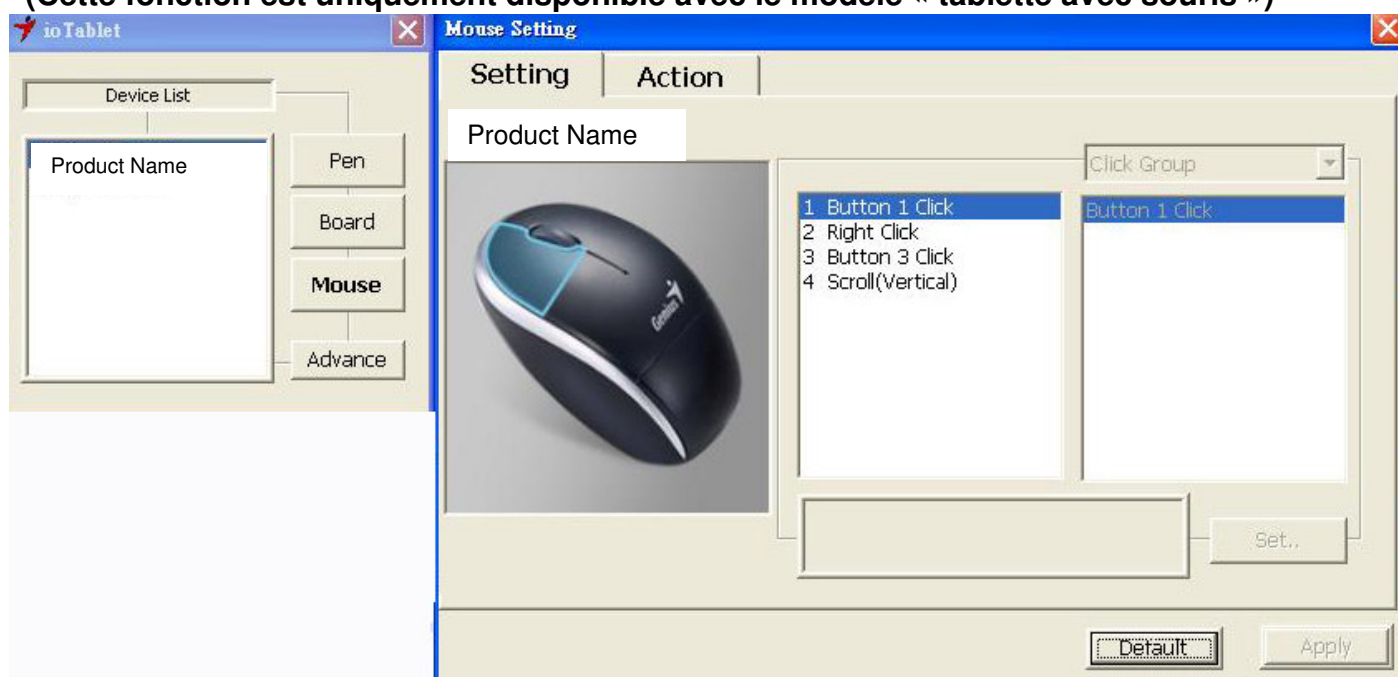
(Cette fonction est uniquement disponible avec le modèle « tablette avec souris »)

ioTablet

Device List

Product Name

Pen

Board

Mouse

Advance

Mouse Setting

Setting

Action

Product Name

Genius

Click Group

1 Button 1 Click
2 Right Click
3 Button 3 Click
4 Scroll(Vertical)

Button 1 Click

Set..

Default

Apply